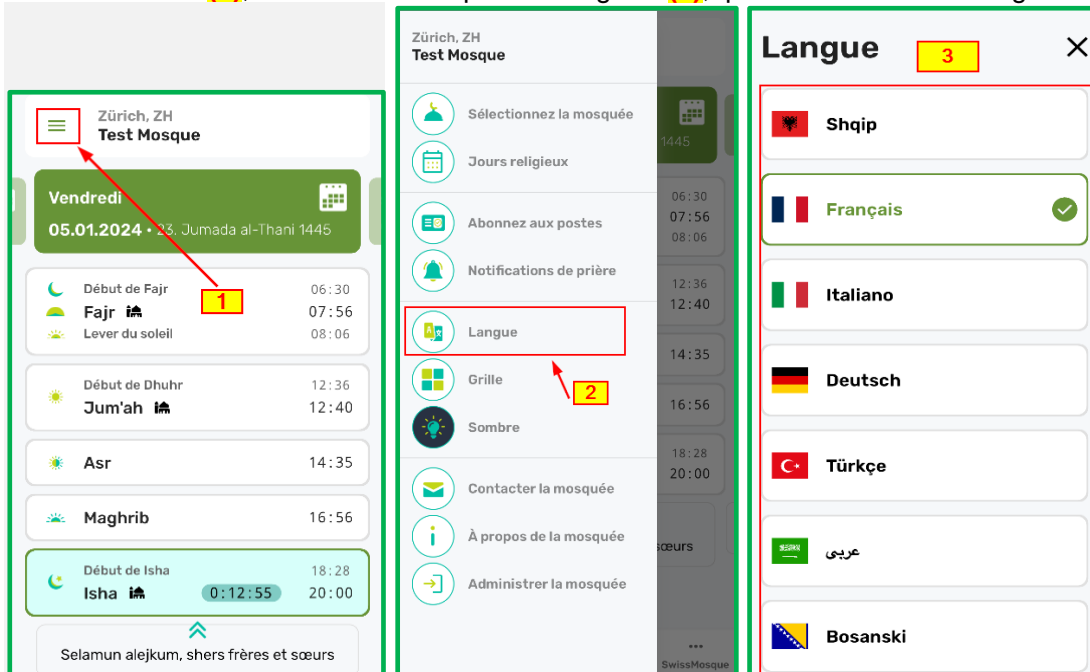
Zürich, ZH
Test Mosque

Vendredi
05.01.2024 • 23. Jumada al-Thani 1445

1

Début de Fajr 06:30
Fajr 07:56
Lever du soleil 08:06

Début de Dhuhr 12:36
Jum'ah 12:40

Asr 14:35

Maghrib 16:56

Début de Isha 18:28
Isha 0:12:55 20:00

Selamun alejkum, shers frères et sœurs

Zürich, ZH
Test Mosque

Sélectionnez la mosquée
Jours religieux
Abonnez aux postes
Notifications de prière
Langue
2
Grille
Sombre
Contacter la mosquée
À propos de la mosquée
Administrer la mosquée

1445
06:30
07:56
08:06
12:36
12:40
14:35
16:56
18:28
20:00
sœurs
SwissMosque

Langue
3
Shqip
Français
Italiano
Deutsch
Türkçe
عربى
Bosanski